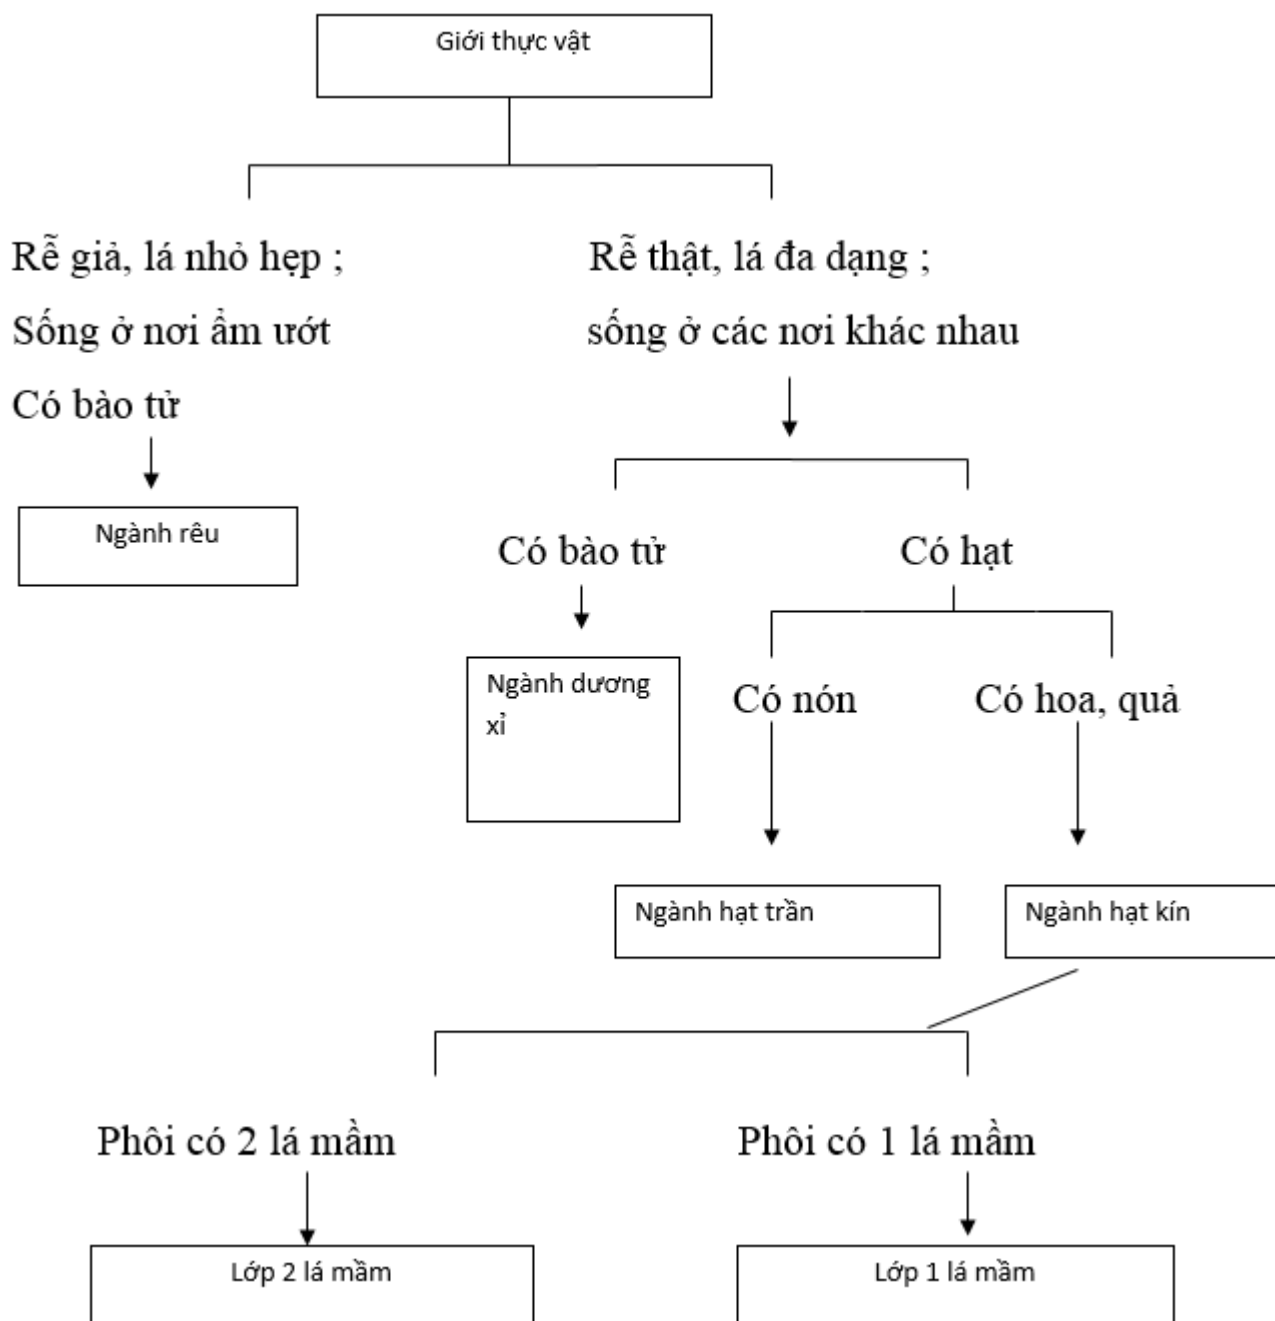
Giới thực vật

Rễ giả, lá nhỏ hẹp ;
Sống ở nơi ẩm ướt
Có bào tử

Ngành rêu

Rễ thật, lá đa dạng ;
sống ở các nơi khác nhau

Có bào tử

Ngành dương xỉ

Có hạt

Có nón

Ngành hạt trần

Có hoa, quả

Ngành hạt kín

Phôi có 2 lá mầm

Lớp 2 lá mầm

Phôi có 1 lá mầm

Lớp 1 lá mầm